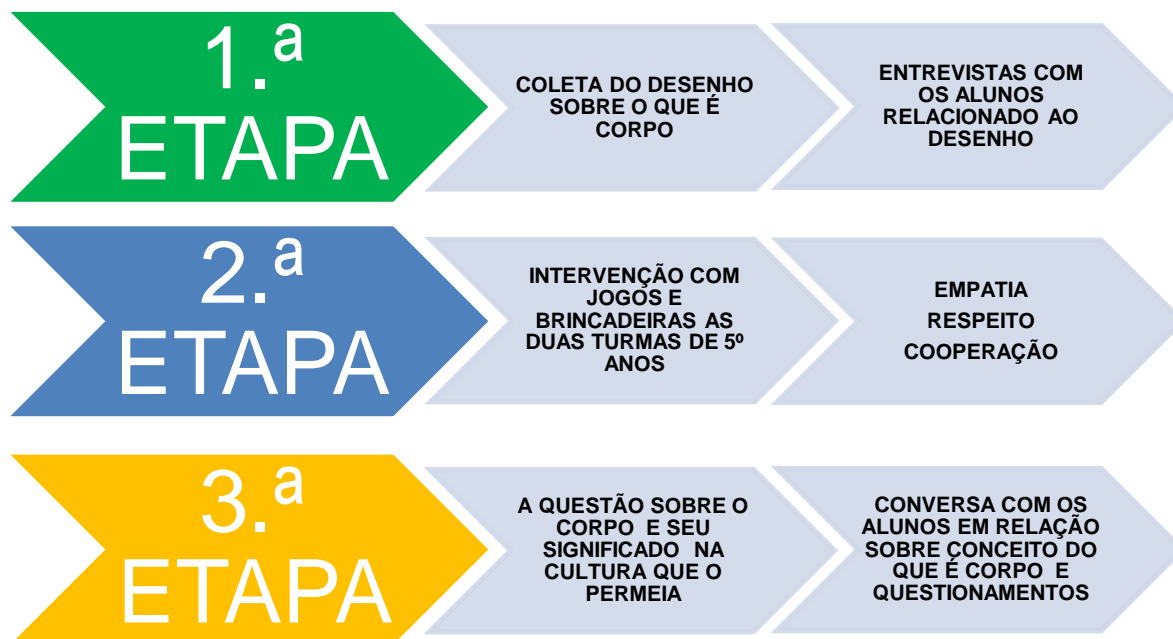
1.ª ETAPA

COLETA DO DESENHO SOBRE O QUE É CORPO

ENTREVISTAS COM OS ALUNOS RELACIONADO AO DESENHO

2.ª ETAPA

INTERVENÇÃO COM JOGOS E BRINCADEIRAS AS DUAS TURMAS DE 5º ANOS

EMPATIA

RESPEITO

COOPERAÇÃO

3.ª ETAPA

A QUESTÃO SOBRE O CORPO E SEU SIGNIFICADO NA CULTURA QUE O PERMEIA

CONVERSA COM OS ALUNOS EM RELAÇÃO SOBRE CONCEITO DO QUE É CORPO E QUESTIONAMENTOS